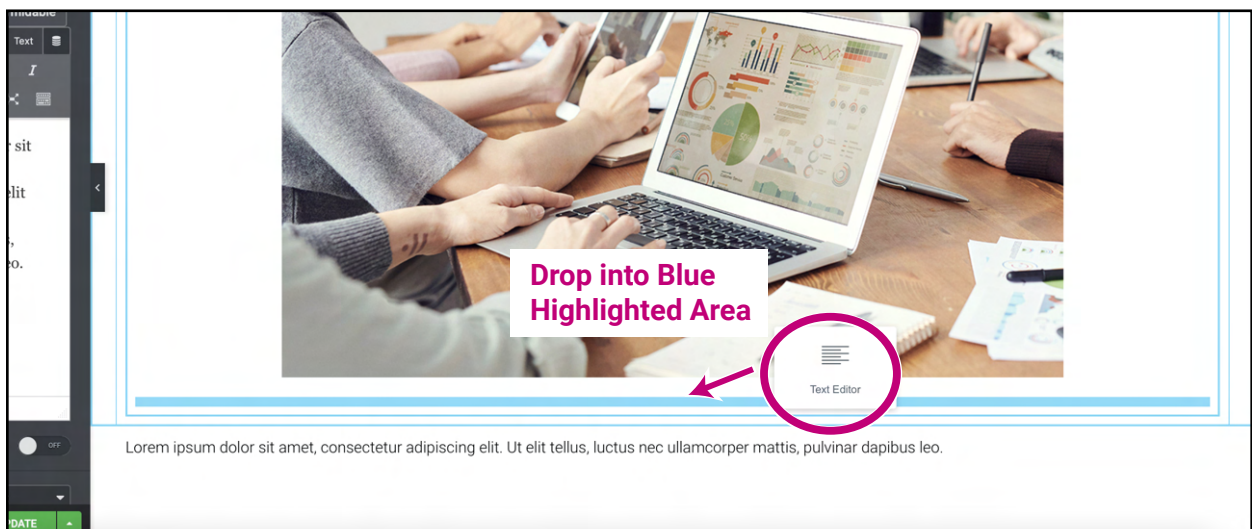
nmidable

Text

*I*

r sit

elit

,

eo.

OFF

PDATE

Drop into Blue Highlighted Area

Text Editor

Lorem ipsum dolor sit amet, consectetur adipiscing elit. Ut elit tellus, luctus nec ullamcorper mattis, pulvinar dapibus leo.